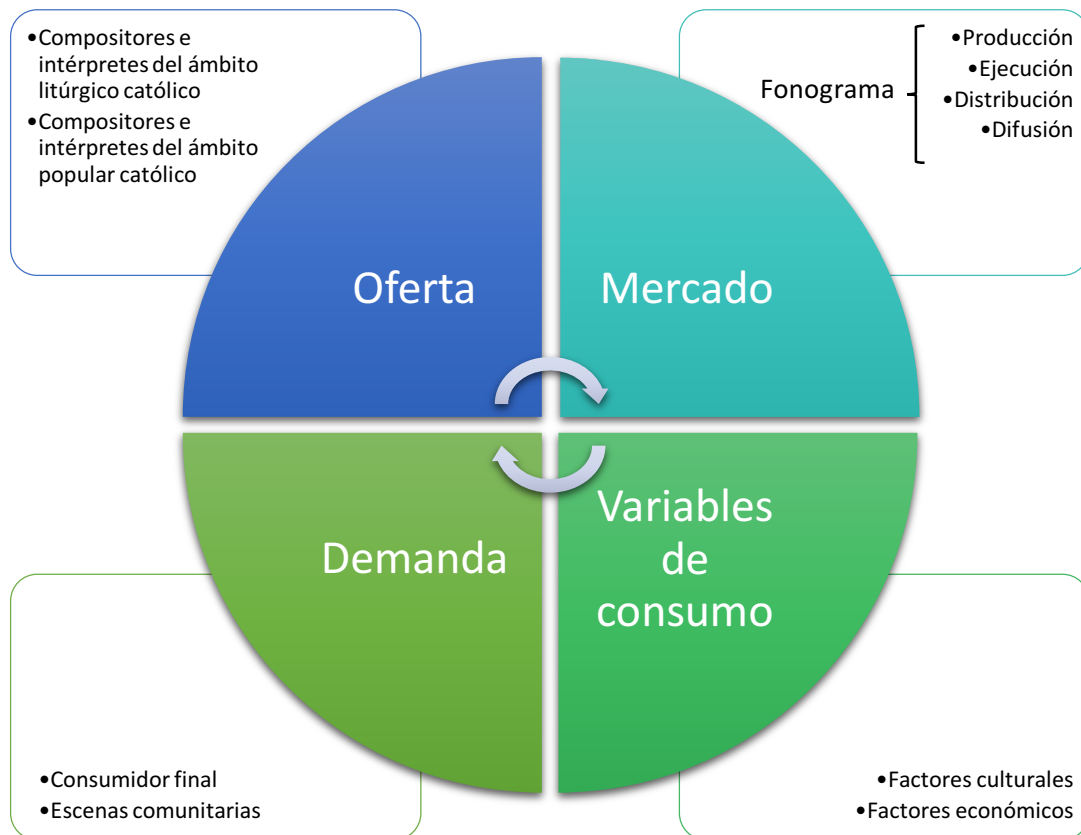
•Compositores e intérpretes del ámbito litúrgico católico
•Compositores e intérpretes del ámbito popular católico

Fonograma
•Producción
•Ejecución
•Distribución
•Difusión

Oferta

Mercado

Demanda

Variables de consumo

•Consumidor final
•Escenas comunitarias

•Factores culturales
•Factores económicos